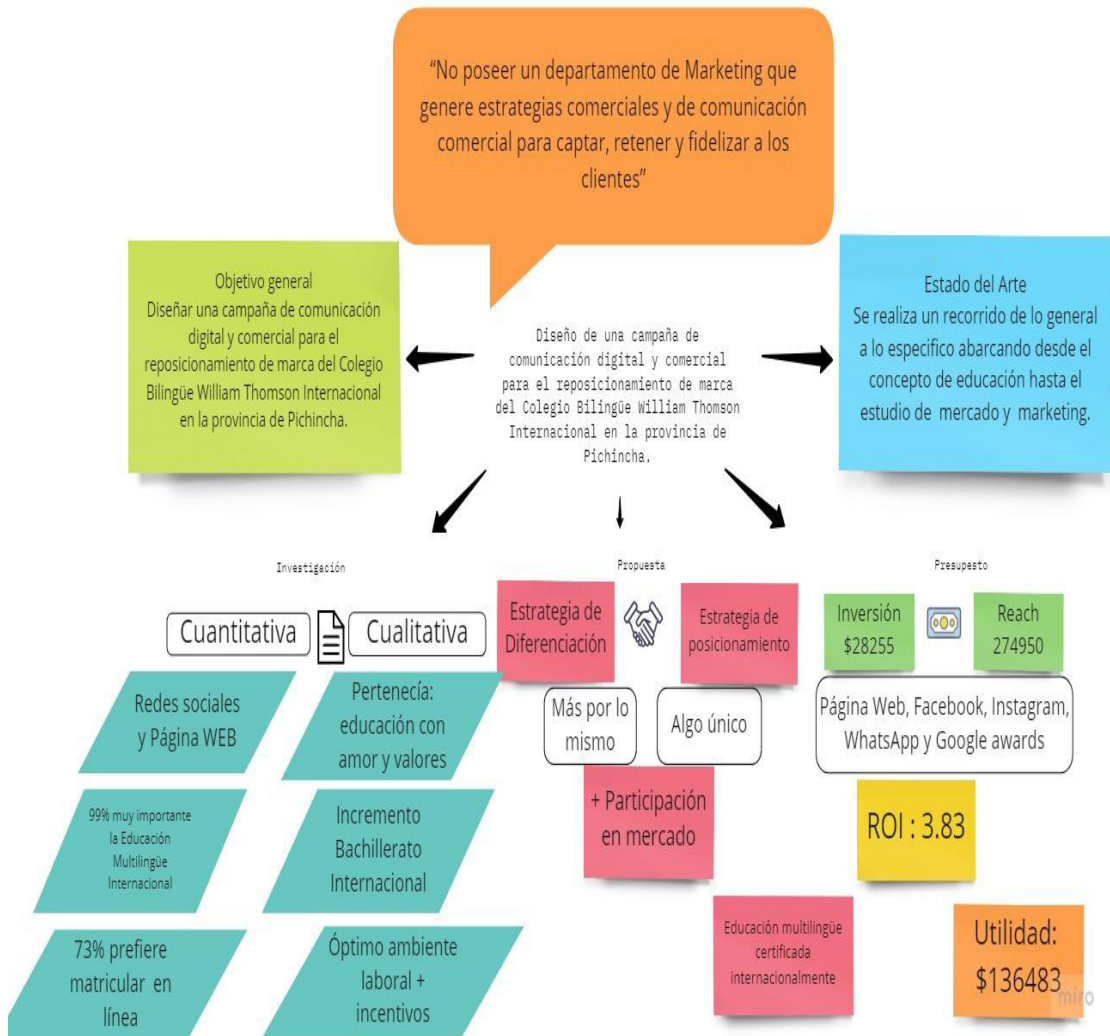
"No poseer un departamento de Marketing que genere estrategias comerciales y de comunicación comercial para captar, retener y fidelizar a los clientes"

Objetivo general
Diseñar una campaña de comunicación digital y comercial para el reposicionamiento de marca del Colegio Bilingüe William Thomson Internacional en la provincia de Pichincha.

Diseño de una campaña de comunicación digital y comercial para el reposicionamiento de marca del Colegio Bilingüe William Thomson Internacional en la provincia de Pichincha.

Estado del Arte
Se realiza un recorrido de lo general a lo especifico abarcando desde el concepto de educación hasta el estudio de mercado y marketing.

Investigación

Cuantitativa

Cualitativa

Redes sociales y Página WEB

Pertenecía: educación con amor y valores

99% muy importante la Educación Multilingüe Internacional

Incremento Bachillerato Internacional

73% prefiere matricular en línea

Óptimo ambiente laboral + incentivos

Propuesta

Estrategia de Diferenciación

Estrategia de posicionamiento

Más por lo mismo

Algo único

+ Participación en mercado

Educación multilingüe certificada internacionalmente

Presupesto

Inversión $28255

Reach 274950

Página Web, Facebook, Instagram, WhatsApp y Google awards

ROI : 3.83

Utilidad: $136483

miro